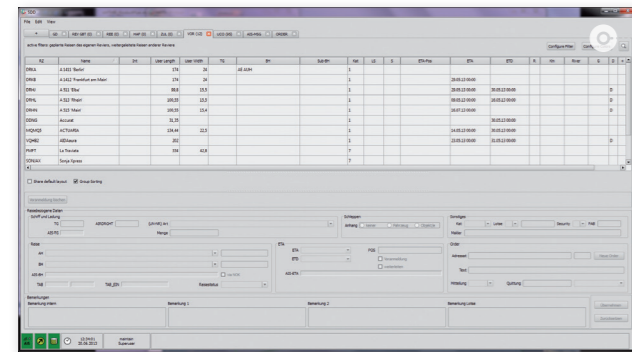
File Edit View

active filters: geplante Reisen des eigenen Reviers, weitergeleitete Reisen anderer Reviers

Configure Filter

| RZ | Name | Inr | User Length | User Width | TG | BH | Sub-BH | Ret | LS | S | ETA-Pos | ETA | ETD |
|---|---|---|---|---|---|---|---|---|---|---|---|---|---|
| FRKA | A.1832 'Berlin' | | 174 | 24 | | 2E AUM | | 1 | | | | | |
| FRKB | A.1432 'Frankfurt am Main' | | 174 | 24 | | | | 1 | | | | 25.05.13 00:00 | |
| DRHI | A.531 'Elbe' | | 88,8 | 15,5 | | | | 1 | | | | 25.05.13 00:00 | 25.05.13 00:00 |
| DRHL | A.512 'Rhein' | | 100,55 | 15,5 | | | | 1 | | | | 08.05.13 00:00 | 18.05.12 00:00 |
| DRHN | A.513 'Main' | | 100,55 | 15,4 | | | | 1 | | | | 18.07.13 00:00 | |
| DINS | Accuset | | 31,35 | | | | | 1 | | | | | 30.05.13 00:00 |
| MQHQ | ACTUARIA | | 134,44 | 22,5 | | | | 1 | | | | 14.05.13 00:00 | 30.05.13 00:00 |
| VQHE | AEOMIe | | 202 | | | | | 1 | | | | 22.05.13 00:00 | 22.05.13 00:00 |
| PVFT | La Traviata | | 154 | 42,6 | | | | 7 | | | | | |
| VONXV | Sonja Xpress | | | | | | | 7 | | | | | |

Share default layout
Group Sorting

Reisebezogene Daten
Schiff und Ladung
Schlepper
Anfang
Sonstiges
Lotsen
Security
Reise
An
Ab
Tidl
Tidl_ETA
Reisestatus
ETA
ETA
ETD
POB
Order
Adressat
Text
Mitteilung
Quittung

Bemerkungen
Bemerkung intern
Bemerkung 1
Bemerkung 2
Bemerkung Lotse

10:34:01
20.05.2013
Supervisor